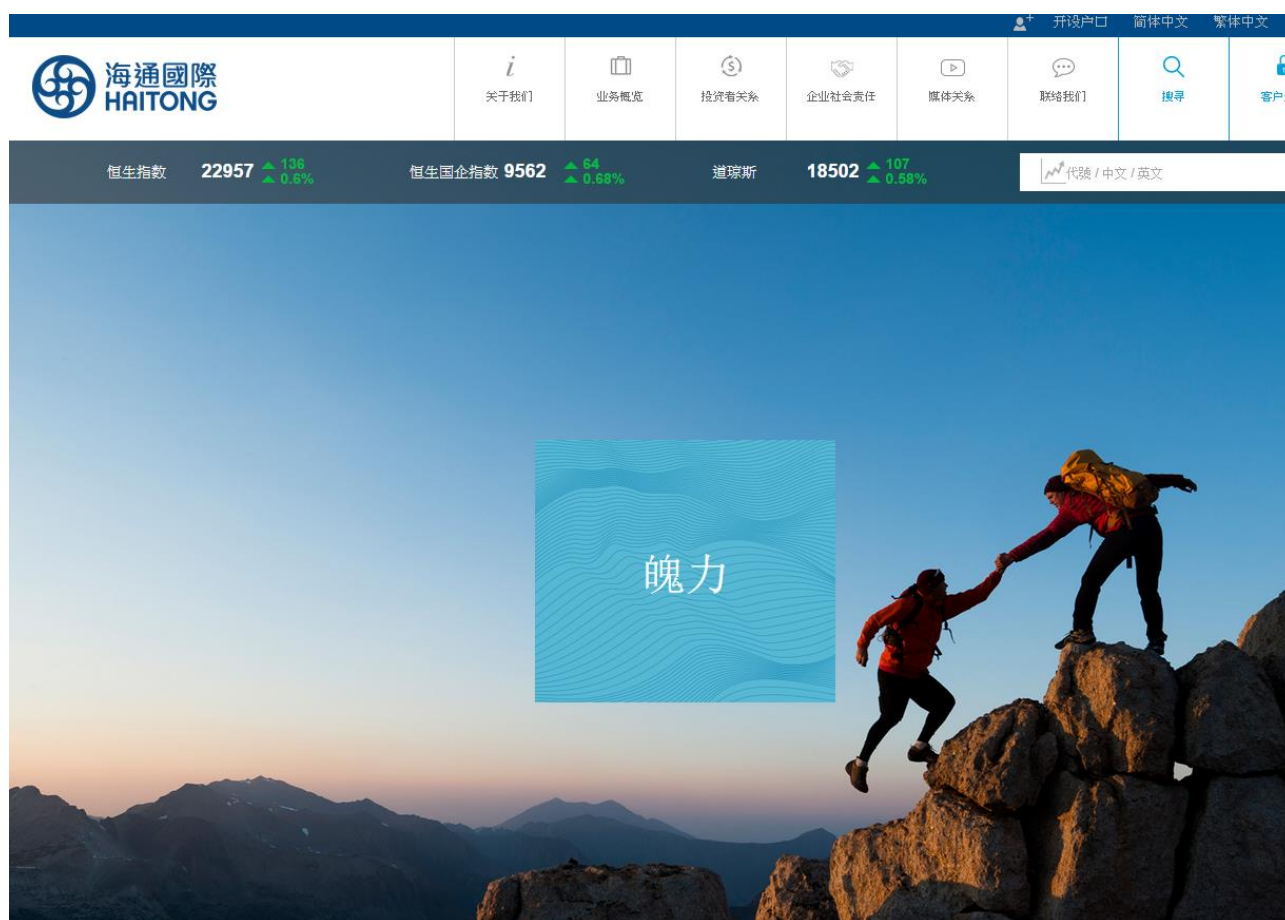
开设户口 简体中文 繁体中文

海通國際
HAITONG

关于我们
业务概览
投资者关系
企业社会责任
媒体关系
联络我们
搜寻
客户

恒生指数 22957 136 0.6%
恒生国企指数 9562 64 0.68%
道琼斯 18502 107 0.58%

代號 / 中文 / 英文

魄力